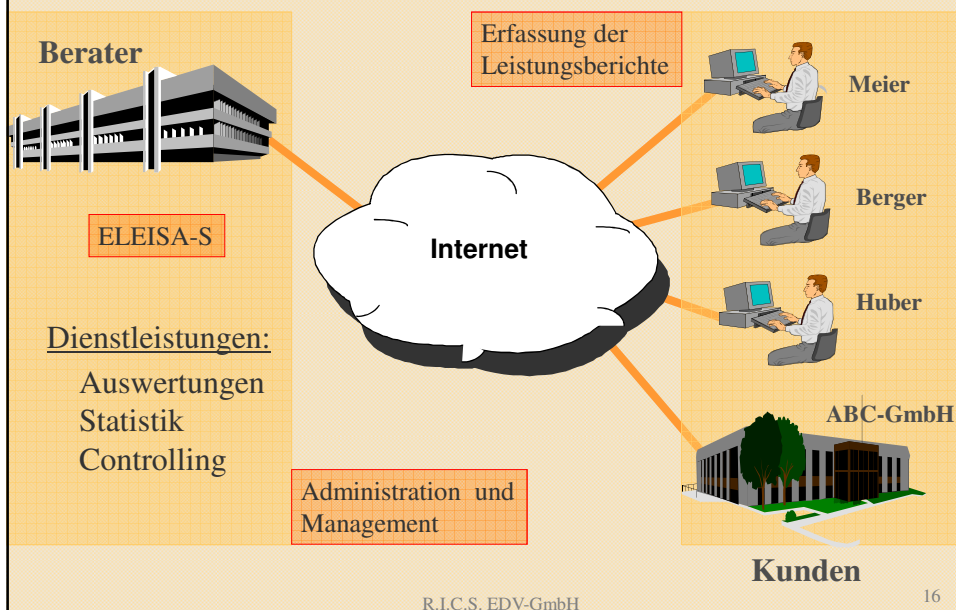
Berater

ELEISA-S

Dienstleistungen:

Auswertungen
Statistik
Controlling

Erfassung der Leistungsberichte

Internet

Meier

Berger

Huber

ABC-GmbH

Administration und Management

Kunden

R.I.C.S. EDV-GmbH

16